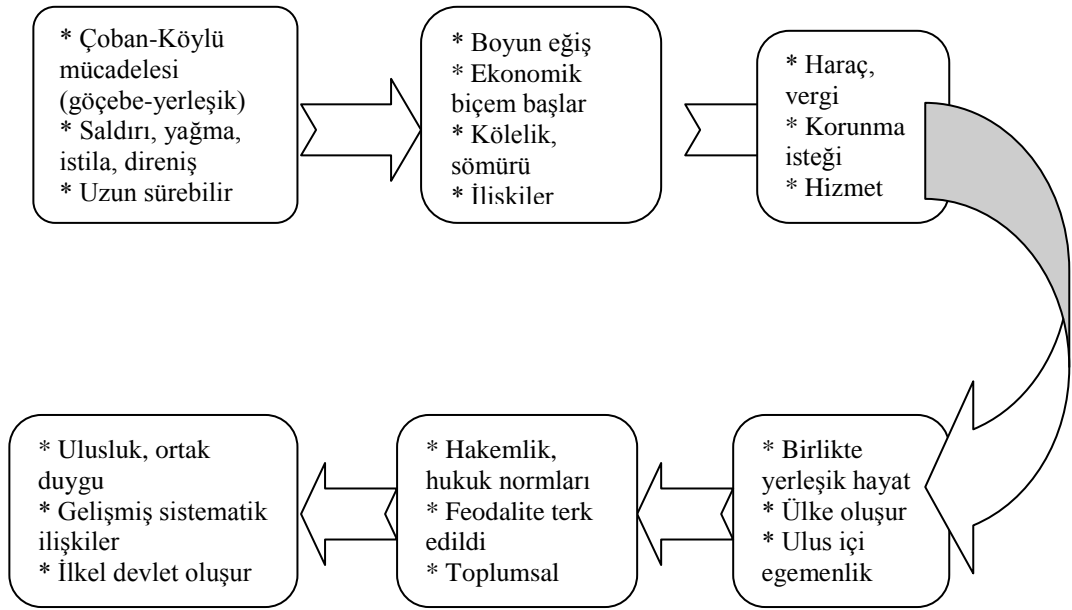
* Çoban-Köylü mücadelesi (göçebe-yerleşik)
* Saldırı, yağma, istila, direniş
* Uzun sürebilir

* Boyun eğiş
* Ekonomik biçem başlar
* Kölelik, sömürü
* İlişkiler

* Haraç, vergi
* Korunma isteği
* Hizmet

* Birlikte yerleşik hayat
* Ülke oluşur
* Ulus içi egemenlik

* Hakemlik, hukuk normları
* Feodalite terk edildi
* Toplumsal

* Ulusluk, ortak duygu
* Gelişmiş sistematik ilişkiler
* İlkel devlet oluşur